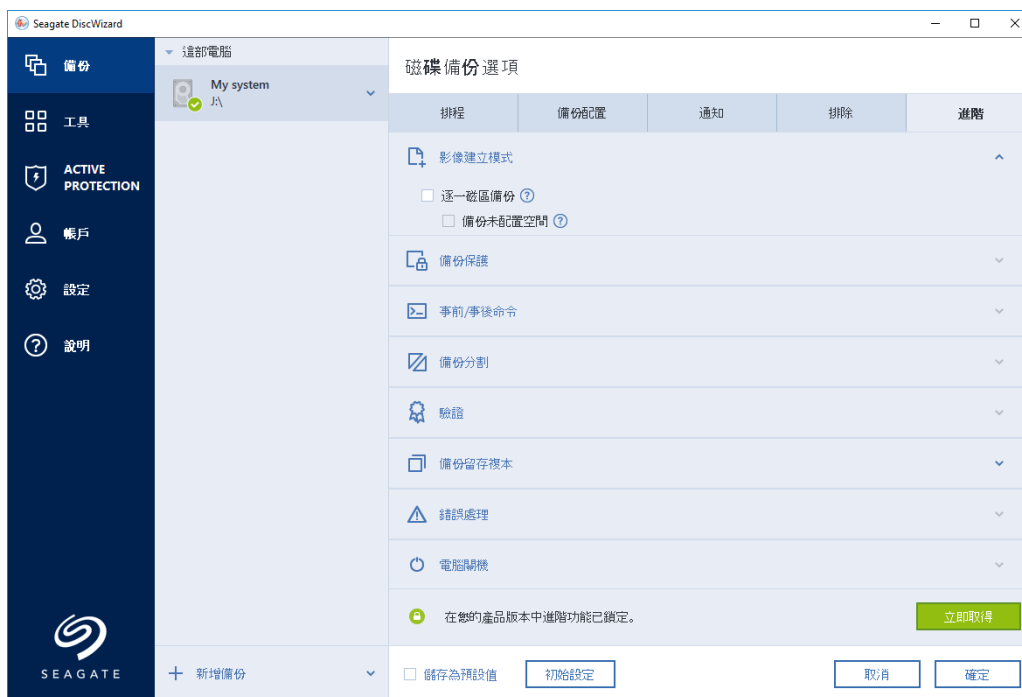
Seagate DiscWizard

備份

工具

ACTIVE PROTECTION

帳戶

設定

說明

SEAGATE

這部電腦

My system
J:\

新增備份

磁碟備份選項

| 排程 | 備份配置 | 通知 | 排除 | 進階 |
|---|---|---|---|---|

影像建立模式

逐一磁區備份 ?

備份未配置空間 ?

備份保護

事前/事後命令

備份分割

驗證

備份留存複本

錯誤處理

電腦關機

在您的產品版本中進階功能已鎖定。

立即取得

儲存為預設值

初始設定

取消

確定